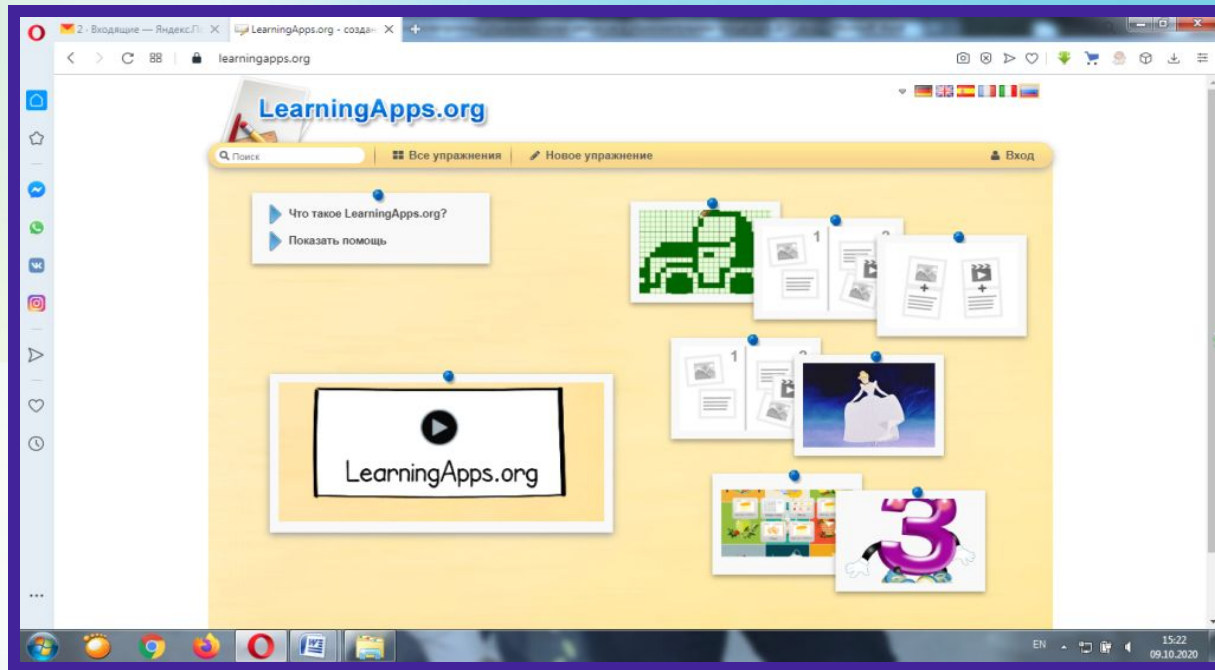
2 · Входящие — Яндекс.П
LearningApps.org - созда
learningapps.org

LearningApps.org

Поиск
Все упражнения
Новое упражнение
Вход

Что такое LearningApps.org?
Показать помощь

1
2
1
2

LearningApps.org

EN
15:22
09.10.2020